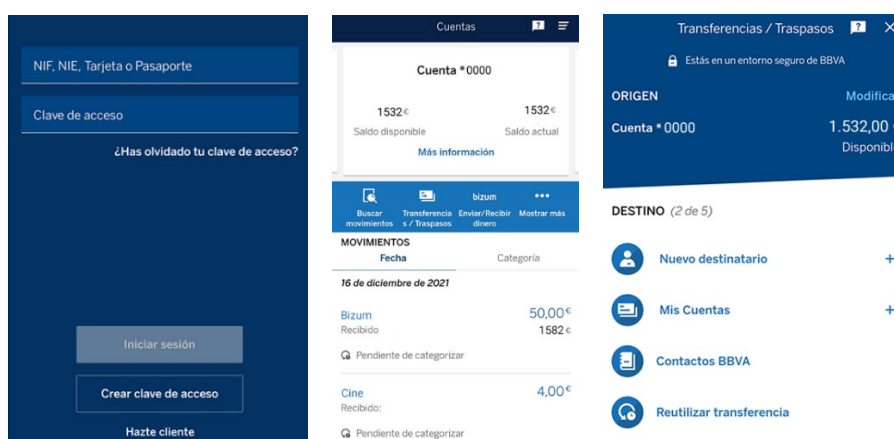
NIF, NIE, Tarjeta o Pasaporte

Clave de acceso

¿Has olvidado tu clave de acceso?

Iniciar sesión

Crear clave de acceso

Hazte cliente

Cuentas

Cuenta *0000

1532€
Saldo disponible

1532€
Saldo actual

Más información

Buscar movimientos

Transferencias / Traspasos

bizum
Enviar/Recibir dinero

Mostrar más

MOVIMIENTOS

Fecha

Categoría

16 de diciembre de 2021

Bizum
Recibido
50,00€
1582€

Pendiente de categorizar

Cine
Recibido:
4,00€

Pendiente de categorizar

Transferencias / Traspasos

Estás en un entorno seguro de BBVA

ORIGEN

Modifica

Cuenta * 0000

1.532,00

Disponibl

DESTINO (2 de 5)

Nuevo destinatario

+

Mis Cuentas

+

Contactos BBVA

Reutilizar transferencia